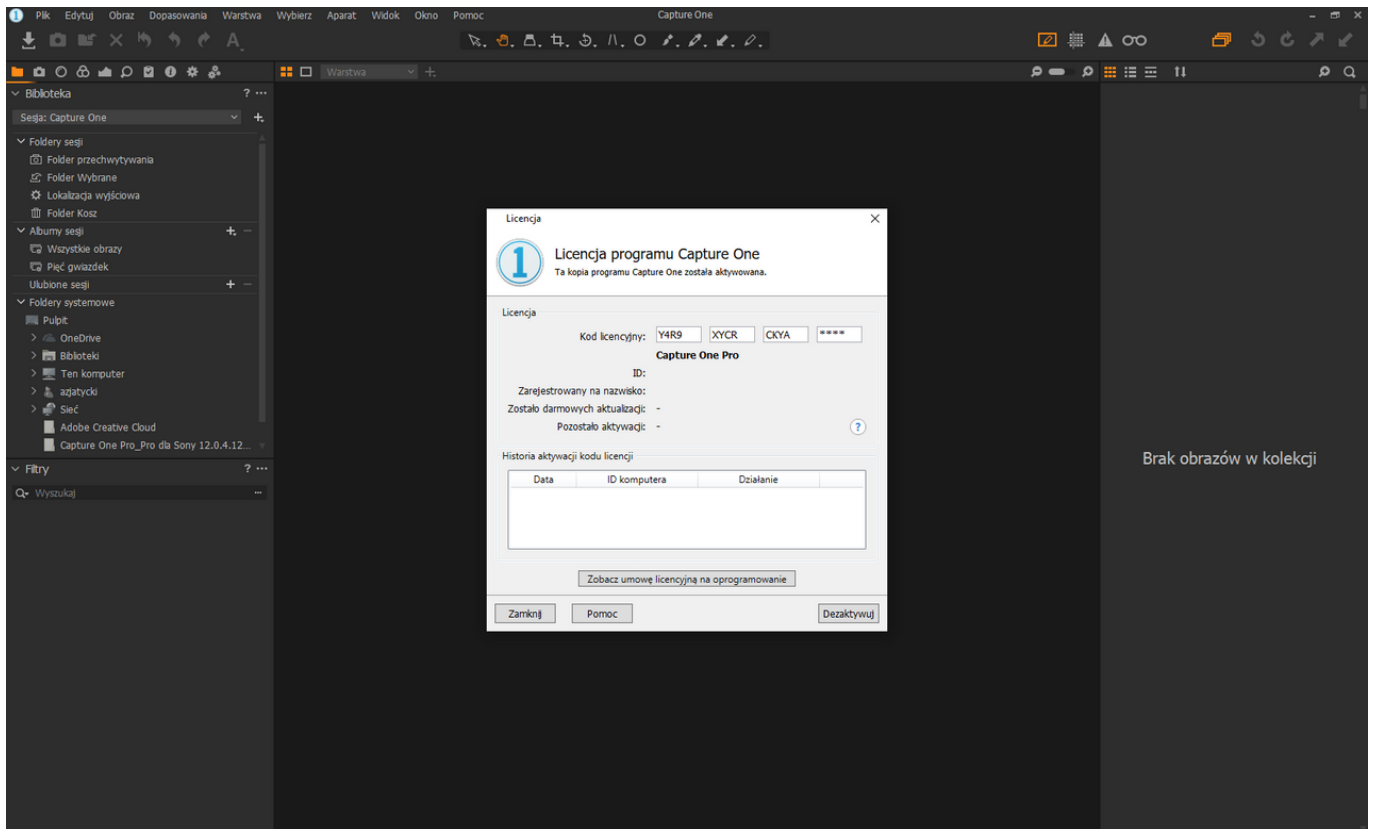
Plik Edytuj Obraz Dopasowania Warstwa Wybierz Aparat Widok Okno Pomoc

Capture One

Warstwa

Biblioteka

Sesja: Capture One

Foldery sesji
Folder przechwytywania
Folder Wybrane
Lokalizacja wyjściowa
Folder Kosz

Albumy sesji
Wszystkie obrazy
Pięć gwiazdek

Ulubione sesji

Foldery systemowe
Pulpit
OneDrive
Biblioteki
Ten komputer
azjatycki
Sieć
Adobe Creative Cloud
Capture One Pro_Pro dla Sony 12.0.4.12...

Filtry

Wyszukaj

Licencja

Licencja programu Capture One
Ta kopia programu Capture One została aktywowana.

Licencja
Kod licencyjny: Y4R9 XYCR CKYA ****
Capture One Pro
ID:
Zarejestrowany na nazwisko:
Zostało darmowych aktualizacji: -
Pozostało aktywacji: -

Historia aktywacji kodu licencji

| Data | ID komputera | Działanie |
|---|---|---|

Zobacz umowę licencyjną na oprogramowanie

Zamknij Pomoc Dezaktywuj

Brak obrazów w kolekcji